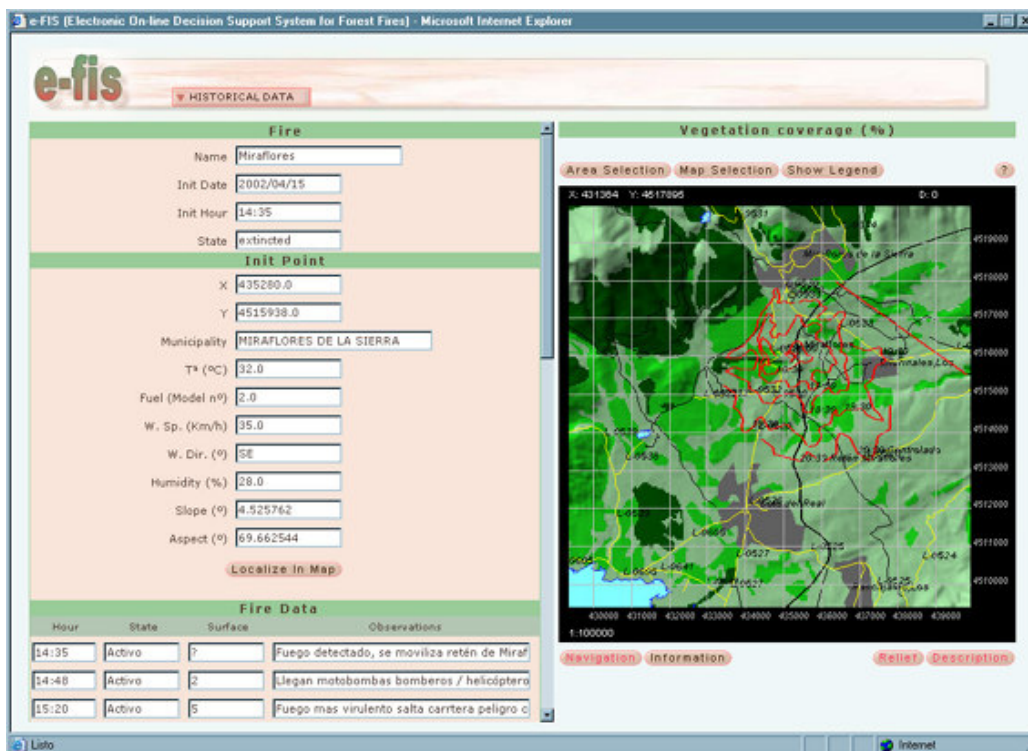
e-FIS (Electronic On-line Decision Support System for Forest Fires) - Microsoft Internet Explorer

e-fis

▼ HISTORICAL DATA

Fire

Name Miraflores

Init Date 2002/04/15

Init Hour 14:35

State extincted

Init Point

X 435280.0

Y 4515938.0

Municipality MIRAFLORES DE LA SIERRA

Tª (ºC) 32.0

Fuel (Model nº) 2.0

W. Sp. (Km/h) 35.0

W. Dir. (º) SE

Humidity (%) 28.0

Slope (º) 4.525762

Aspect (º) 69.662544

Localize in Map

Fire Data

| Hour | State | Surface | Observations |
|---|---|---|---|
| 14:35 | Activo | ? | Fuego detectado, se moviliza retén de Miraf |
| 14:48 | Activo | 2 | Llegan motobombas bomberos / helicóptero |
| 15:20 | Activo | 5 | Fuego mas virulento salta carrtera peligro c |

Vegetation coverage (%)

Area Selection Map Selection Show Legend ?

X: 431364 Y: 4517895 D: 0

4519000 4518000 4517000 4516000 4515000 4514000 4513000 4512000 4511000 4510000

430000 431000 432000 433000 434000 435000 436000 437000 438000 439000

1:100000

Navigation Information Relief Description

Listo Internet